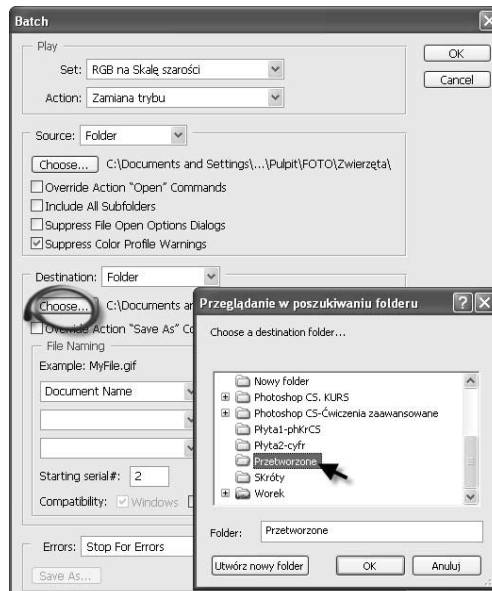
Batch

Play

Set: RGB na Skalę szarości

Action: Zamiana trybu

OK

Cancel

Source: Folder

Choose... C:\Documents and Settings\...\Pulpit\FOTO\Zwierzęta\

Override Action "Open" Commands

Include All Subfolders

Suppress File Open Options Dialogs

Suppress Color Profile Warnings

Destination: Folder

Choose... C:\Documents an

Override Action "Save As" Co

File Naming

Example: MyFile.gif

Document Name

Starting serial#: 2

Compatibility: Windows

Errors: Stop For Errors

Save As...

Przeglądanie w poszukiwaniu folderu

Choose a destination folder...

Nowy folder

Photoshop CS. KURS

Photoshop CS-Ćwiczenia zaawansowane

Płyta1-phKrCS

Płyta2-cyfr

Przetworzone

Skróty

Worek

Folder: Przetworzone

Utwórz nowy folder

OK

Anuluj